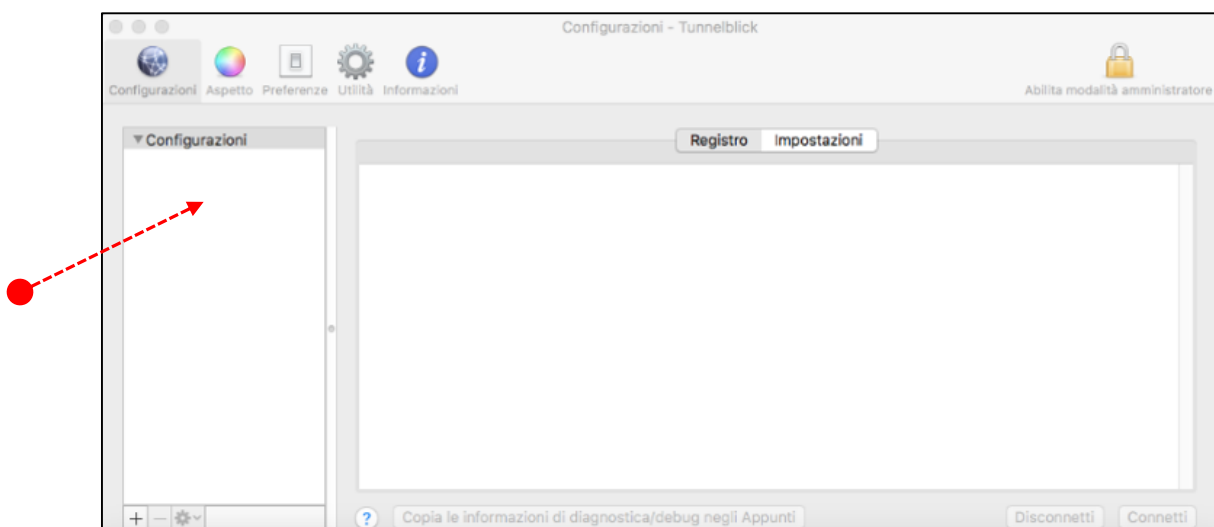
Configurazioni - Tunnelblick

Configurazioni Aspetto Preferenze Utilità Informazioni

Abilita modalità amministratore

▼Configurazioni

Registro Impostazioni

+ —

?

Copia le informazioni di diagnostica/debug negli Appunti

Disconnetti Connetti